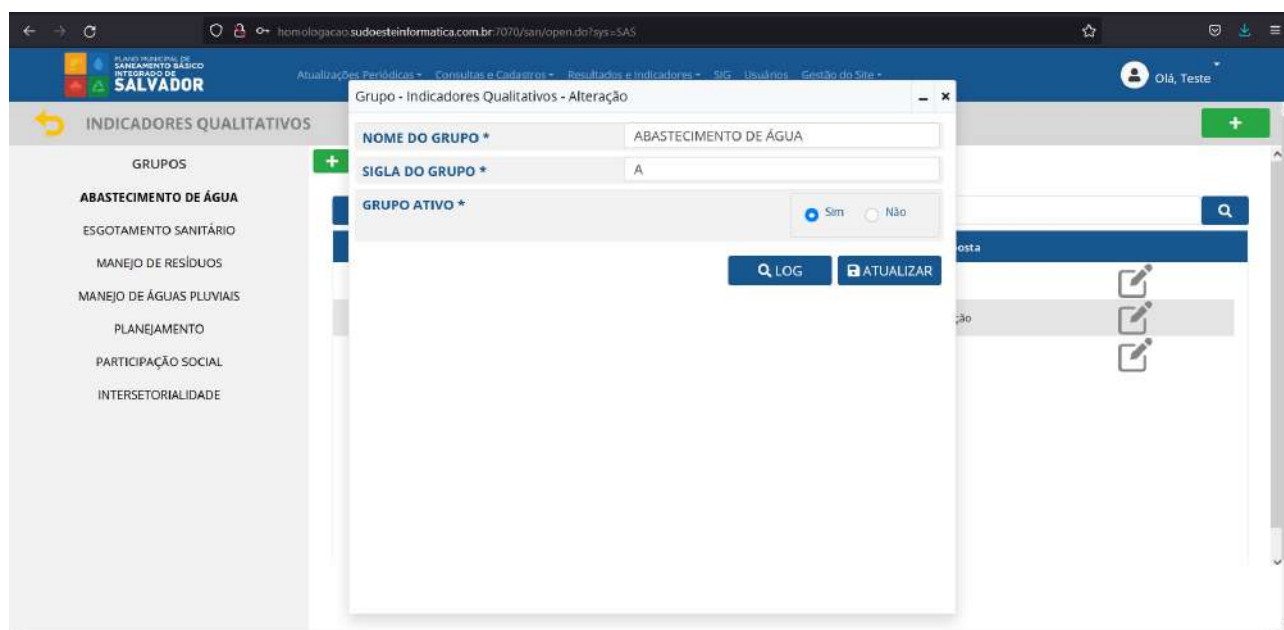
homologacao.sudoesteinformatica.com.br:7070/san/open.do?sys=SAS

PLANO MUNICIPAL DE SANEAMENTO BÁSICO INTEGRADO DE SALVADOR

Atualizações Periódicas ▾ Consultas e Cadastros ▾ Resultados e Indicadores ▾ SIG Usuários Gestão do Site ▾

Olá, Teste

INDICADORES QUALITATIVOS

GRUPOS
ABASTECIMENTO DE ÁGUA
ESGOTAMENTO SANITÁRIO
MANEJO DE RESÍDUOS
MANEJO DE ÁGUAS PLUVIAIS
PLANEJAMENTO
PARTICIPAÇÃO SOCIAL
INTERSETORIALIDADE

Grupo - Indicadores Qualitativos - Alteração

| NOME DO GRUPO * | ABASTECIMENTO DE ÁGUA |
|---|---|
| SIGLA DO GRUPO * | A |
| GRUPO ATIVO * | Sim Não |

LOG ATUALIZAR

osta
ção